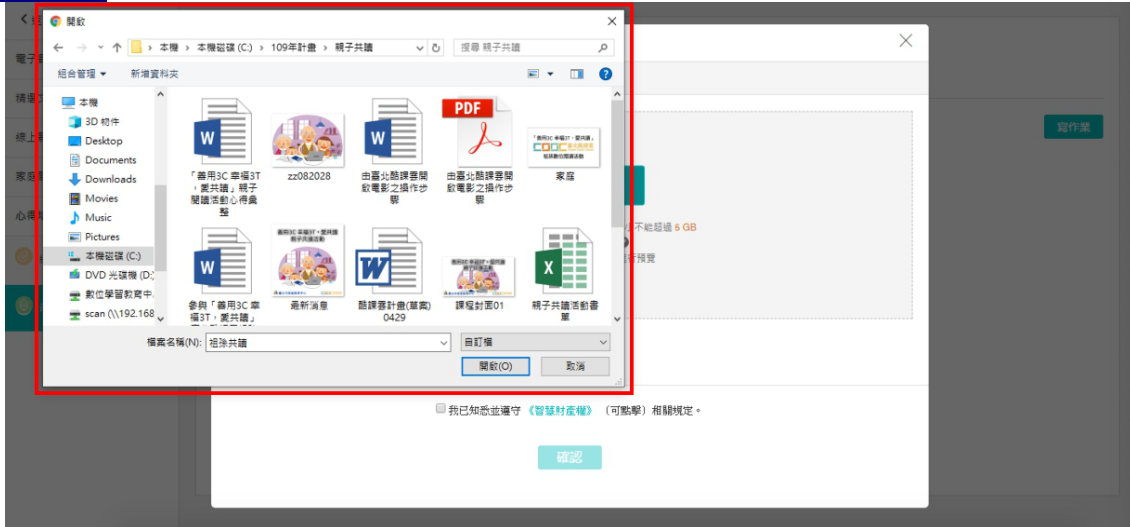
開啟

本機 › 本機磁碟 (C:) › 109年計畫 › 親子共讀

搜尋 親子共讀

組合管理 ▾ 新增資料夾

本機
3D 物件
Desktop
Documents
Downloads
Movies
Music
Pictures
本機磁碟 (C:)
DVD 光碟機 (D:)
數位學習教育中...
scan (\\192.168...

「善用3C 幸福3T，愛共讀」親子閱讀活動心得與整

zz082028

由臺北酷課雲開啟電影之操作步驟

PDF
由臺北酷課雲開啟電影之操作步驟

「善用3C 幸福3T，愛共讀」
家庭

參與「善用3C 幸福3T，愛共讀」

善用3C 幸福3T，愛共讀 親子共讀活動
最新消息

酷課雲計畫(草案)0429

課程封面01

親子共讀活動書單

檔案名稱(N): 培孫共讀

自訂檔

開啟(O) 取消

寫作業

不能超過 5 GB

預覽

我已知悉並遵守《智慧財產權》（可點擊）相關規定。

確認